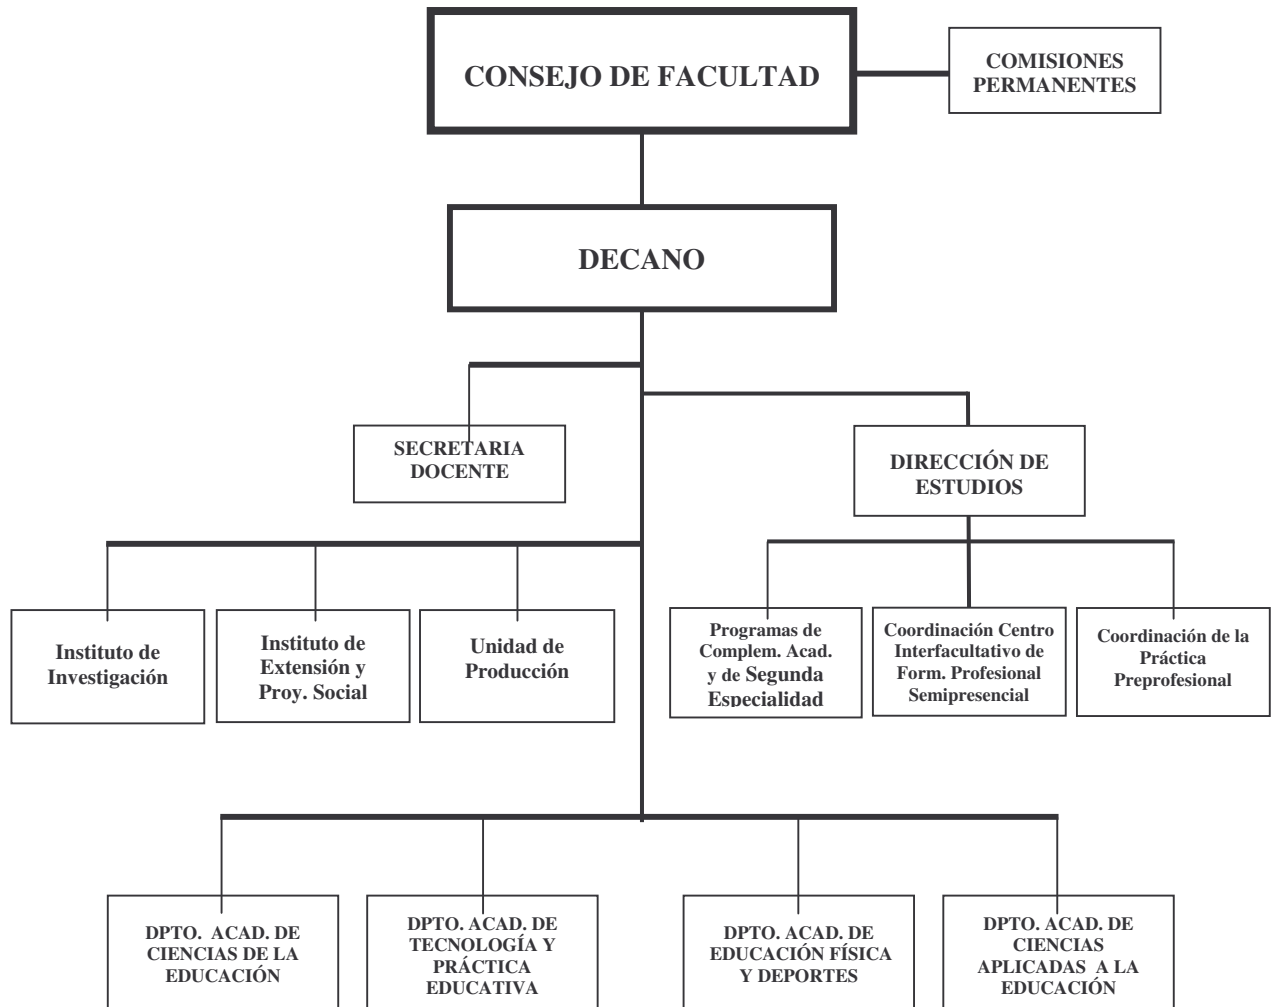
CONSEJO DE FACULTAD

COMISIONES PERMANENTES

DECANO

SECRETARIA DOCENTE

DIRECCIÓN DE ESTUDIOS

Instituto de Investigación

Instituto de Extensión y Proy. Social

Unidad de Producción

Programas de Complem. Acad. y de Segunda Especialidad

Coordinación Centro Interfacultativo de Form. Profesional Semipresencial

Coordinación de la Práctica Preprofesional

DPTO. ACAD. DE CIENCIAS DE LA EDUCACIÓN

DPTO. ACAD. DE TECNOLOGÍA Y PRÁCTICA EDUCATIVA

DPTO. ACAD. DE EDUCACIÓN FÍSICA Y DEPORTES

DPTO. ACAD. DE CIENCIAS APLICADAS A LA EDUCACIÓN